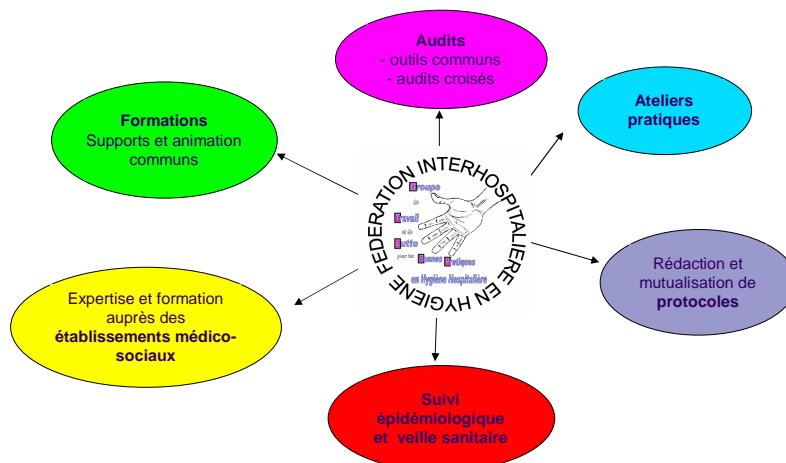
Audits
- outils communs
- audits croisés

Formations
Supports et animation communs

Ateliers pratiques

FEDERATION INTERHOSPITALIERE EN HYGIENE

Groupe de Travail et de Lutte pour les Bonnes Pratiques en Hygiène Hospitalière

Rédaction et mutualisation de protocoles

Expertise et formation auprès des établissements médico-sociaux

Suivi épidémiologique et veille sanitaire